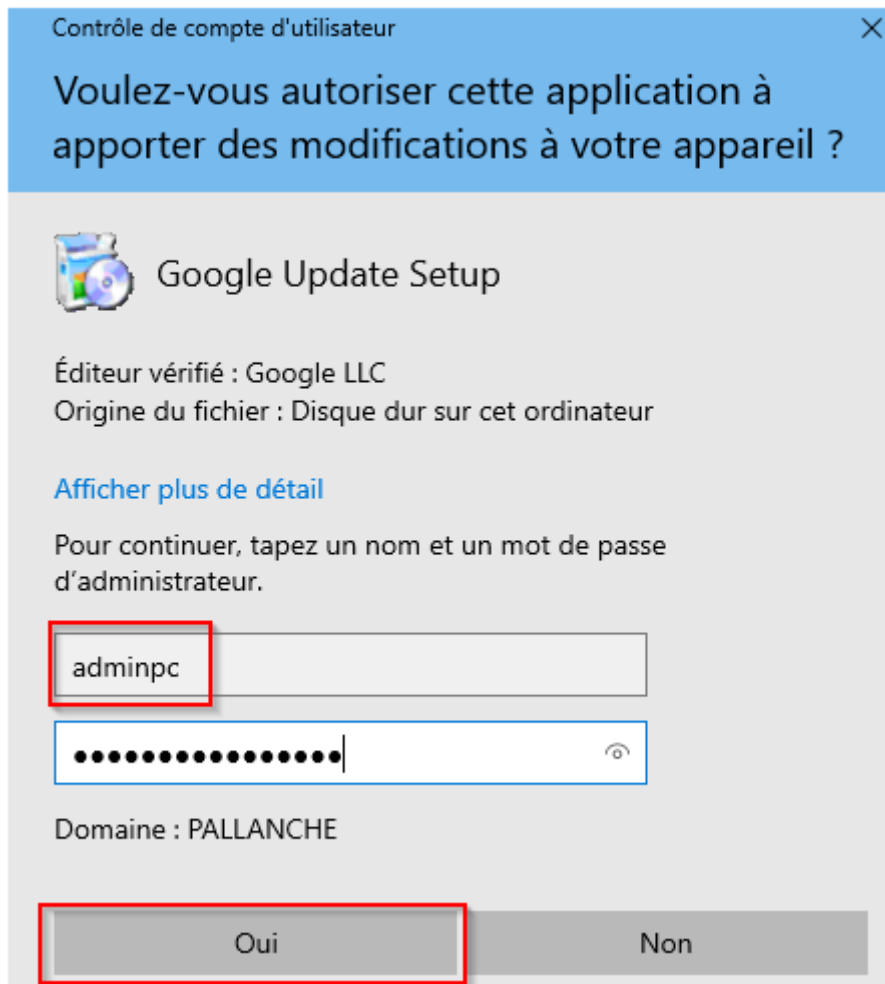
Contrôle de compte d'utilisateur

Voulez-vous autoriser cette application à apporter des modifications à votre appareil ?

Google Update Setup

Éditeur vérifié : Google LLC
Origine du fichier : Disque dur sur cet ordinateur

Afficher plus de détail

Pour continuer, tapez un nom et un mot de passe d'administrateur.

adminpc

••••••••••••••••

Domaine : PALLANCHE

Oui

Non